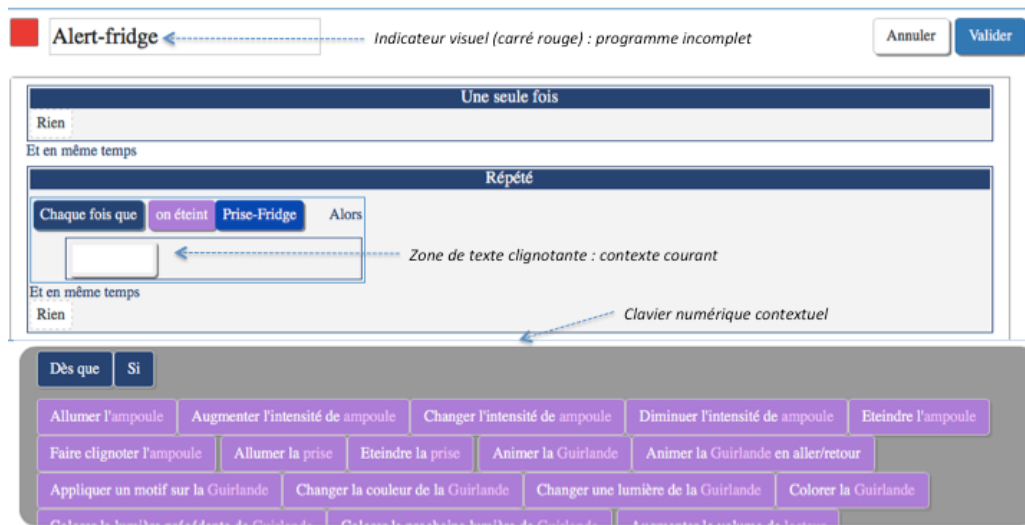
Alert-fridge

Indicateur visuel (carré rouge) : programme incomplet

Annuler

Valider

Une seule fois

Rien

Et en même temps

Répété

Chaque fois que

on éteint

Prise-Fridge

Alors

Zone de texte clignotante : contexte courant

Et en même temps

Rien

Clavier numérique contextuel

Dès que

Si

Allumer l'ampoule

Augmenter l'intensité de ampoule

Changer l'intensité de ampoule

Diminuer l'intensité de ampoule

Eteindre l'ampoule

Faire clignoter l'ampoule

Allumer la prise

Eteindre la prise

Animer la Guirlande

Animer la Guirlande en aller/retour

Appliquer un motif sur la Guirlande

Changer la couleur de la Guirlande

Changer une lumière de la Guirlande

Colorer la Guirlande

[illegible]

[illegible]

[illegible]